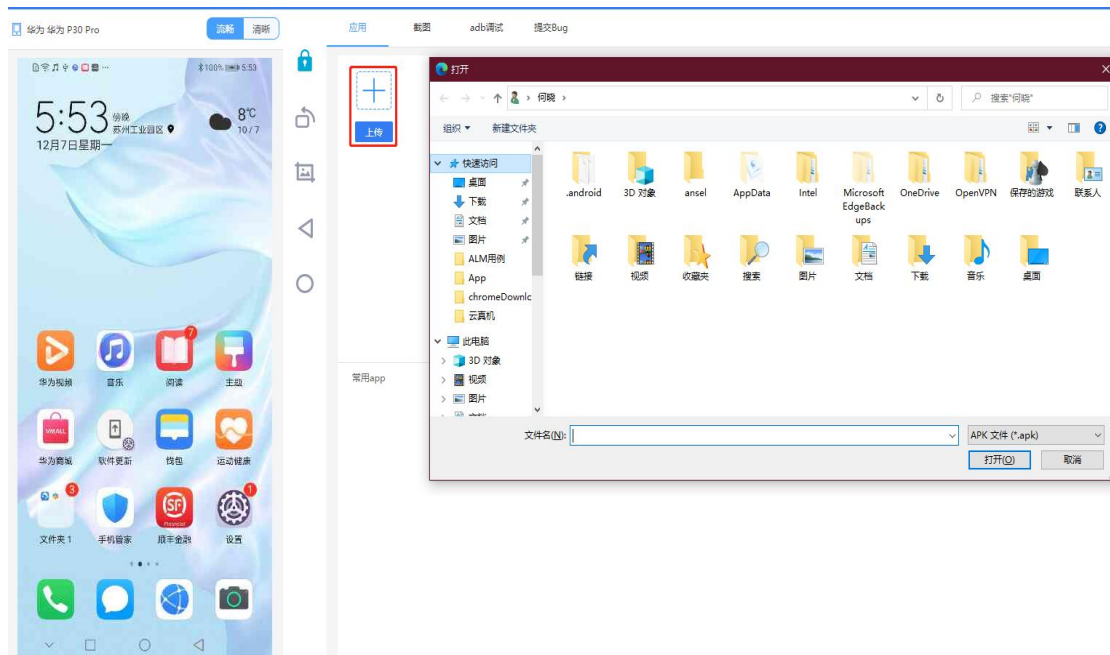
华为 华为 P30 Pro
流畅 清晰

100% 5:53
5:53 阴絲 苏州工业园区
8℃ 10 / 7
12月7日星期一

华为视频 音乐 阅读 主题
华为商城 软件更新 钱包 运动健康
文件夹 1 手机管家 顺丰金融 设置

应用 截图 adb调试 提交Bug

上传

常用app

打开
何晓 ›
搜索"何晓"
组织 ▾ 新建文件夹

快速访问
桌面
下载
文档
图片
ALM用例
App
chromeDownlc
云真机
此电脑
3D 对象
视频
图片

.android
3D 对象
ansel
AppData
Intel
Microsoft EdgeBackups
OneDrive
OpenVPN
保存的游戏
联系人
链接
视频
收藏夹
搜索
图片
文档
下载
音乐
桌面

文件名(N):
APK 文件 (*.apk)
打开(O)
取消